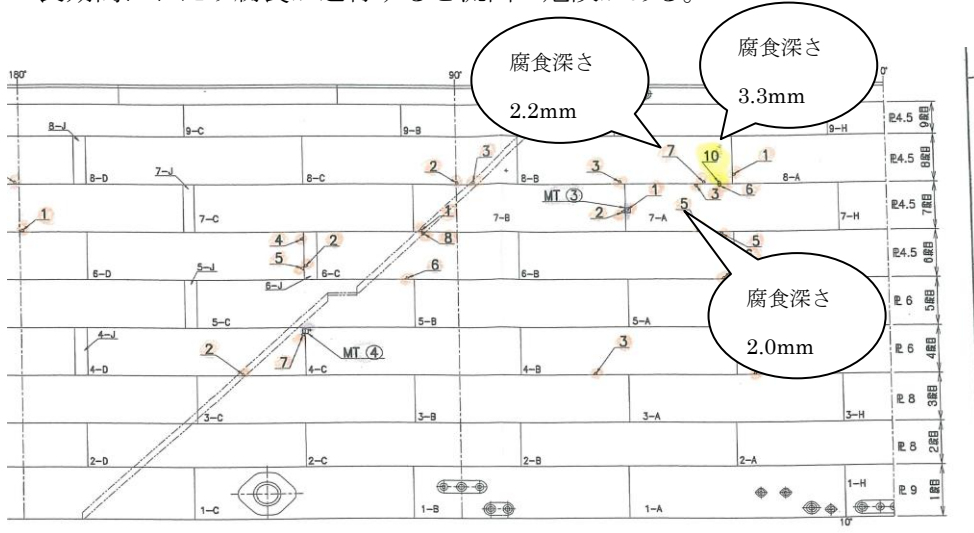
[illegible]

腐食深さ 2.2mm

腐食深さ 3.3mm

腐食深さ 2.0mm

180°
90°
0°
10°

8-J
9-C
9-B
9-H
8-D
7-J
8-C
8-B
8-A
7-C
7-B
7-A
7-H
6-D
5-J
6-C
6-J
6-B
5-C
5-B
5-A
4-J
4-D
4-C
4-B
3-C
3-B
3-A
3-H
2-D
2-C
2-B
2-A
1-C
1-B
1-A
1-H

MT ③
MT ④

1 2 3 2 3 7 10 1 3 6 1 2 5 1 4 2 8 5 6 5 6 2 7 3

PL4.5 9段目
PL4.5 8段目
PL4.5 7段目
PL4.5 6段目
PL6 5段目
PL6 4段目
PL8 3段目
PL8 2段目
PL9 1段目